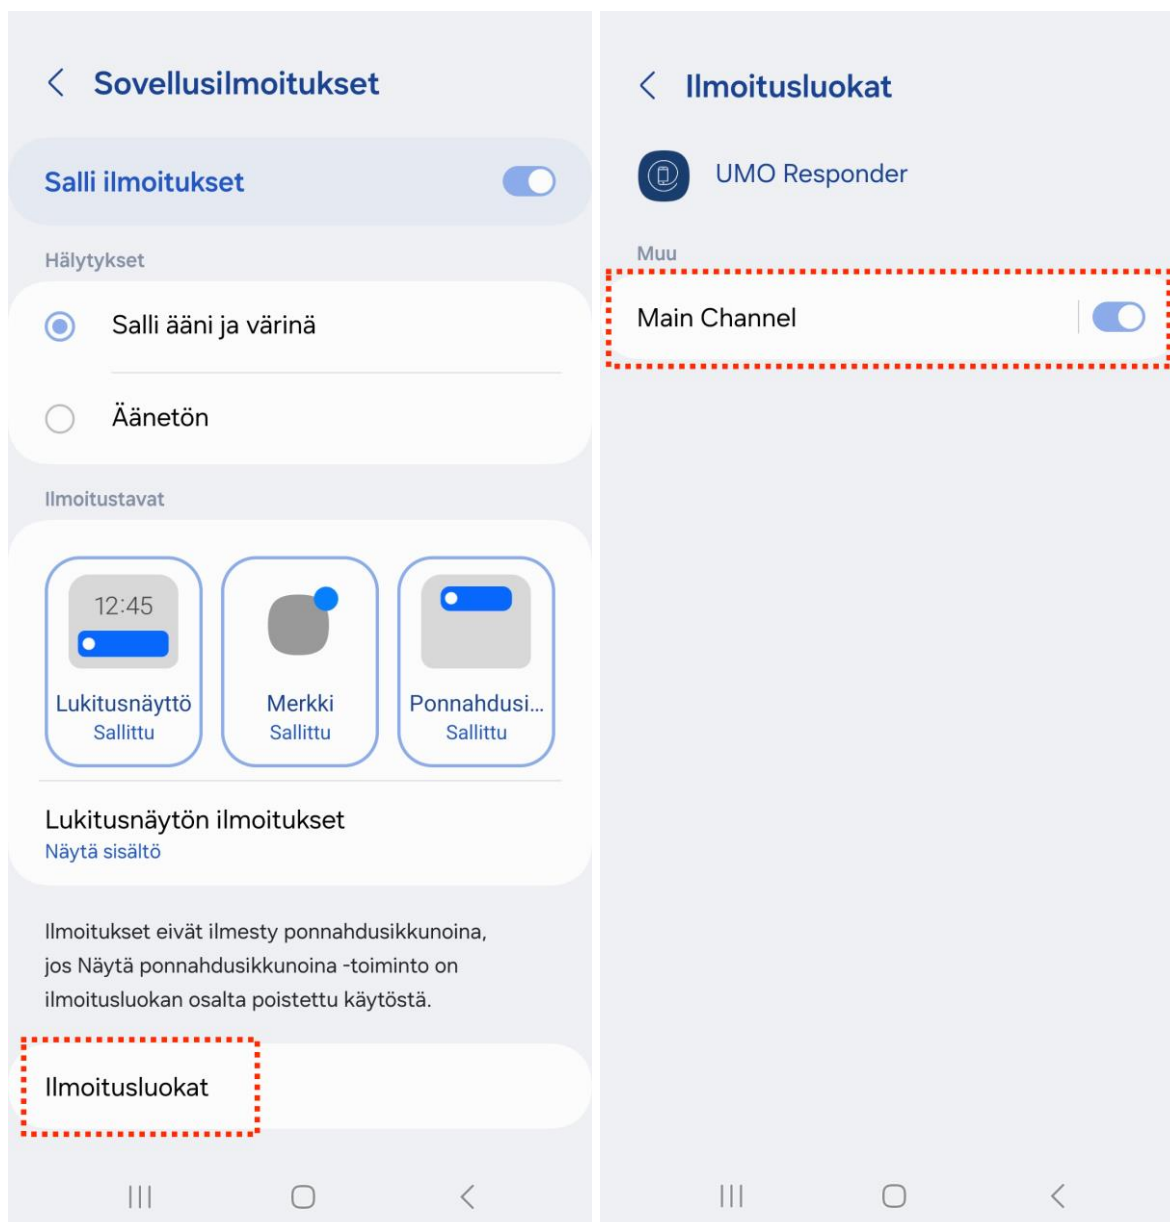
Sovellusilmoitukset

Salli ilmoitukset

Hälytykset

Salli ääni ja värinä

Äänetön

Ilmoitustavat

12:45

Lukitusnäyttö
Sallittu

Merkki
Sallittu

Ponnahdusi...
Sallittu

Lukitusnäytön ilmoitukset
Näytä sisältö

Ilmoitukset eivät ilmesty ponnahdusikkunoina, jos Näytä ponnahdusikkunoina -toiminto on ilmoitusluokan osalta poistettu käytöstä.

Ilmoitusluokat

Ilmoitusluokat

UMO Responder

Muu

Main Channel